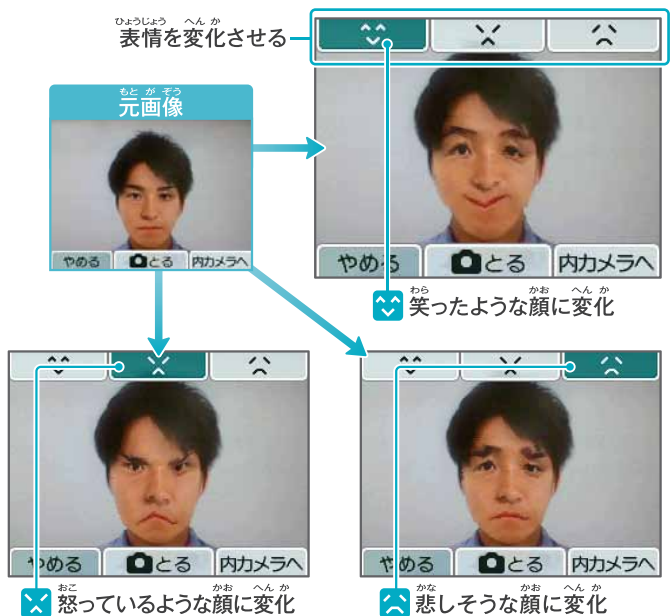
ひょうじょう へんか
表情を変化させる

もと が ぞう
元画像

やめる とる 内カメラへ

やめる とる 内カメラへ

わら かお へんか
笑ったような顔に変化

やめる とる 内カメラへ

おこ かお へんか
怒っているような顔に変化

やめる とる 内カメラへ

かな かお へんか
悲しそうな顔に変化